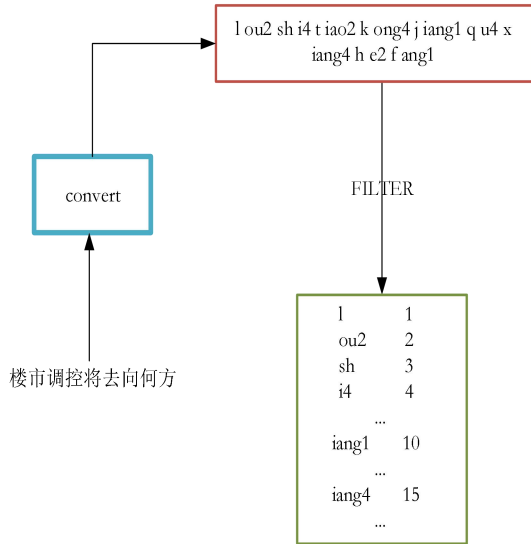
l ou2 sh i4 t iao2 k ong4 j iang1 q u4 x iang4 h e2 f ang1

convert

FILTER

楼市调控将去向何方

| | |
|---|---|
| l | 1 |
| ou2 | 2 |
| sh | 3 |
| i4 | 4 |
| ... | |
| iang1 | 10 |
| ... | |
| iang4 | 15 |
| ... | |